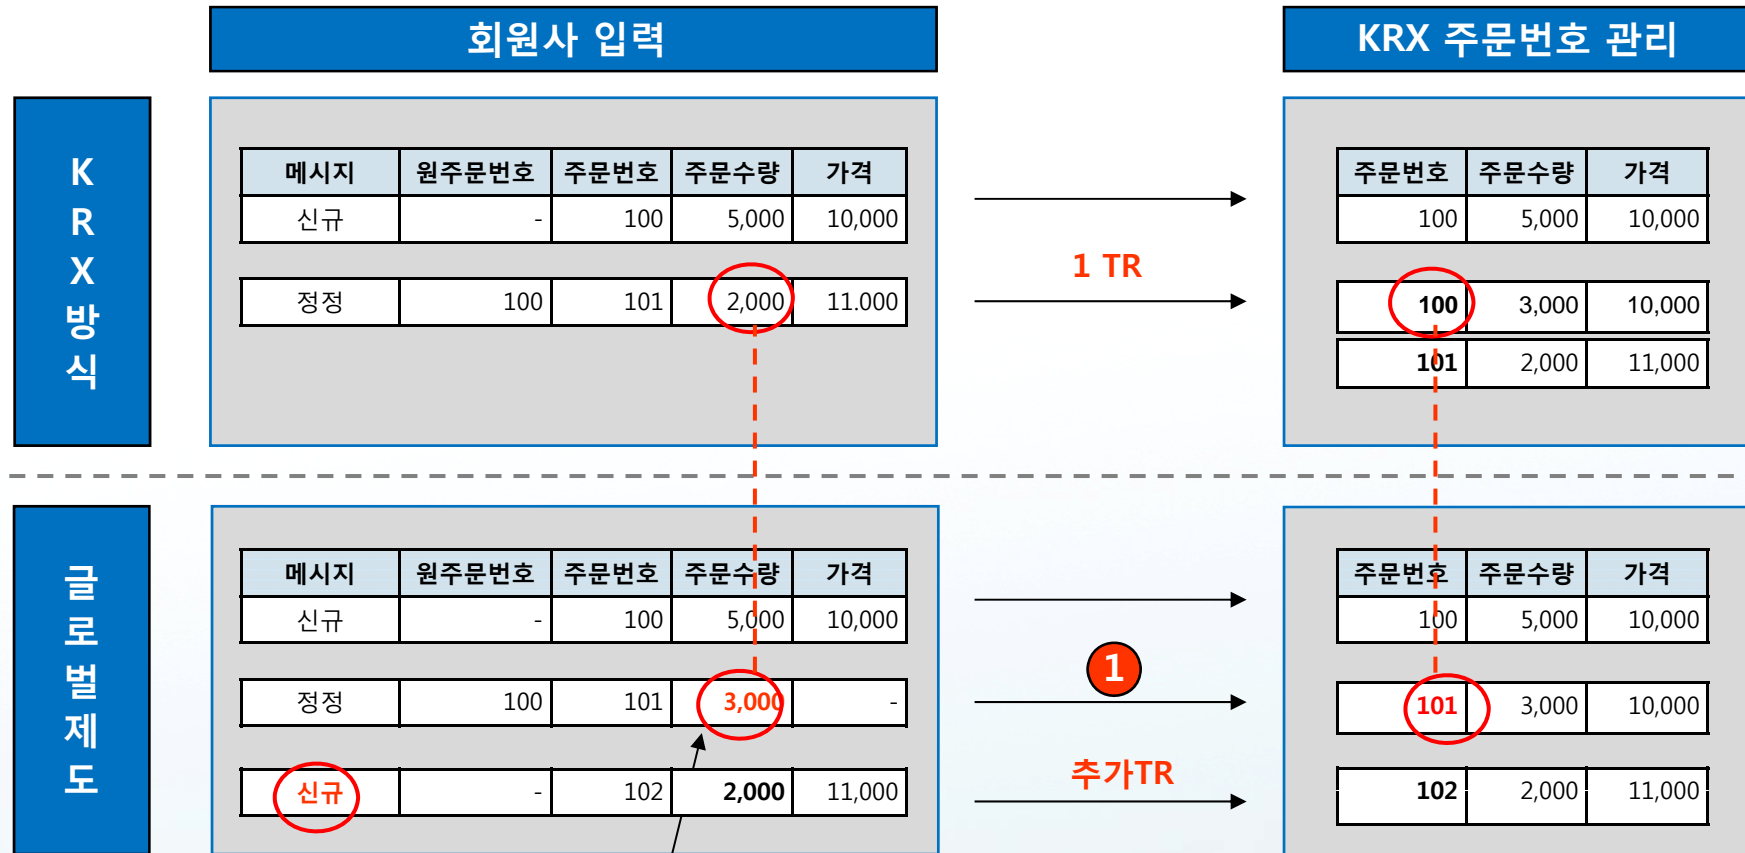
회원사 입력

KRX 주문번호 관리

KRX방식

| 메시지 | 원주문번호 | 주문번호 | 주문수량 | 가격 |
|---|---|---|---|---|
| 신규 | - | 100 | 5,000 | 10,000 |

| 정정 | 100 | 101 | 2,000 | 11.000 |
|---|---|---|---|---|

1 TR

| 주문번호 | 주문수량 | 가격 |
|---|---|---|
| 100 | 5,000 | 10,000 |

| 100 | 3,000 | 10,000 |
|---|---|---|
| 101 | 2,000 | 11,000 |

글로벌제도

| 메시지 | 원주문번호 | 주문번호 | 주문수량 | 가격 |
|---|---|---|---|---|
| 신규 | - | 100 | 5,000 | 10,000 |

| 정정 | 100 | 101 | 3,000 | - |
|---|---|---|---|---|

| 신규 | - | 102 | 2,000 | 11,000 |
|---|---|---|---|---|

1

추가TR

| 주문번호 | 주문수량 | 가격 |
|---|---|---|
| 100 | 5,000 | 10,000 |

| 101 | 3,000 | 10,000 |
|---|---|---|

| 102 | 2,000 | 11,000 |
|---|---|---|